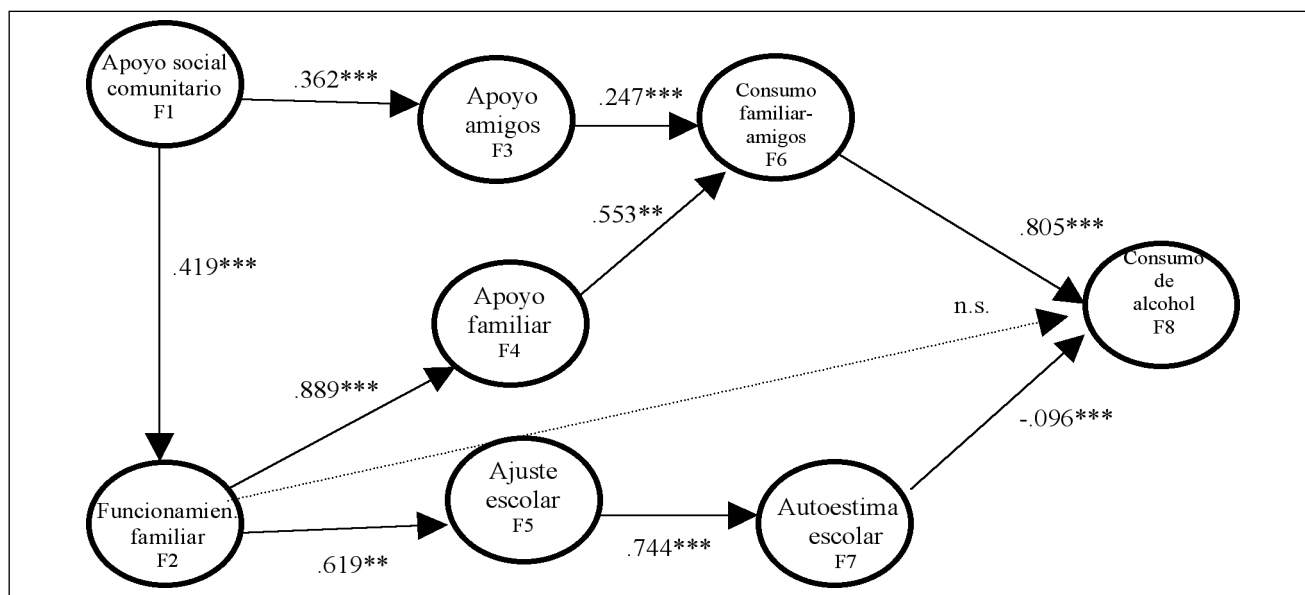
Apoyo social comunitario
F1

.362***

Apoyo amigos
F3

.247***

Consumo familiar-amigos
F6

.553**

.805***

.419***

Apoyo familiar
F4

Consumo de alcohol
F8

n.s.

.889***

-.096***

Ajuste escolar
F5

Funcionamien. familiar
F2

Autoestima escolar
F7

.619**

.744***